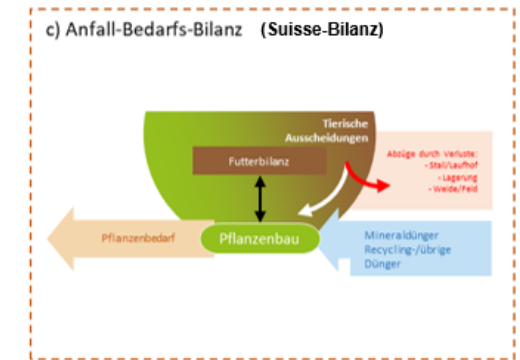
c) Anfall-Bedarfs-Bilanz (Suisse-Bilanz)

Tierische Ausscheidungen

Futterbilanz

Abzüge durch Verluste:
- Stall/Laufhof
- Lagerung
- Weide/Feld

Pflanzenbedarf

Pflanzenbau

Mineraldünger
Recycling-/übrige Dünger